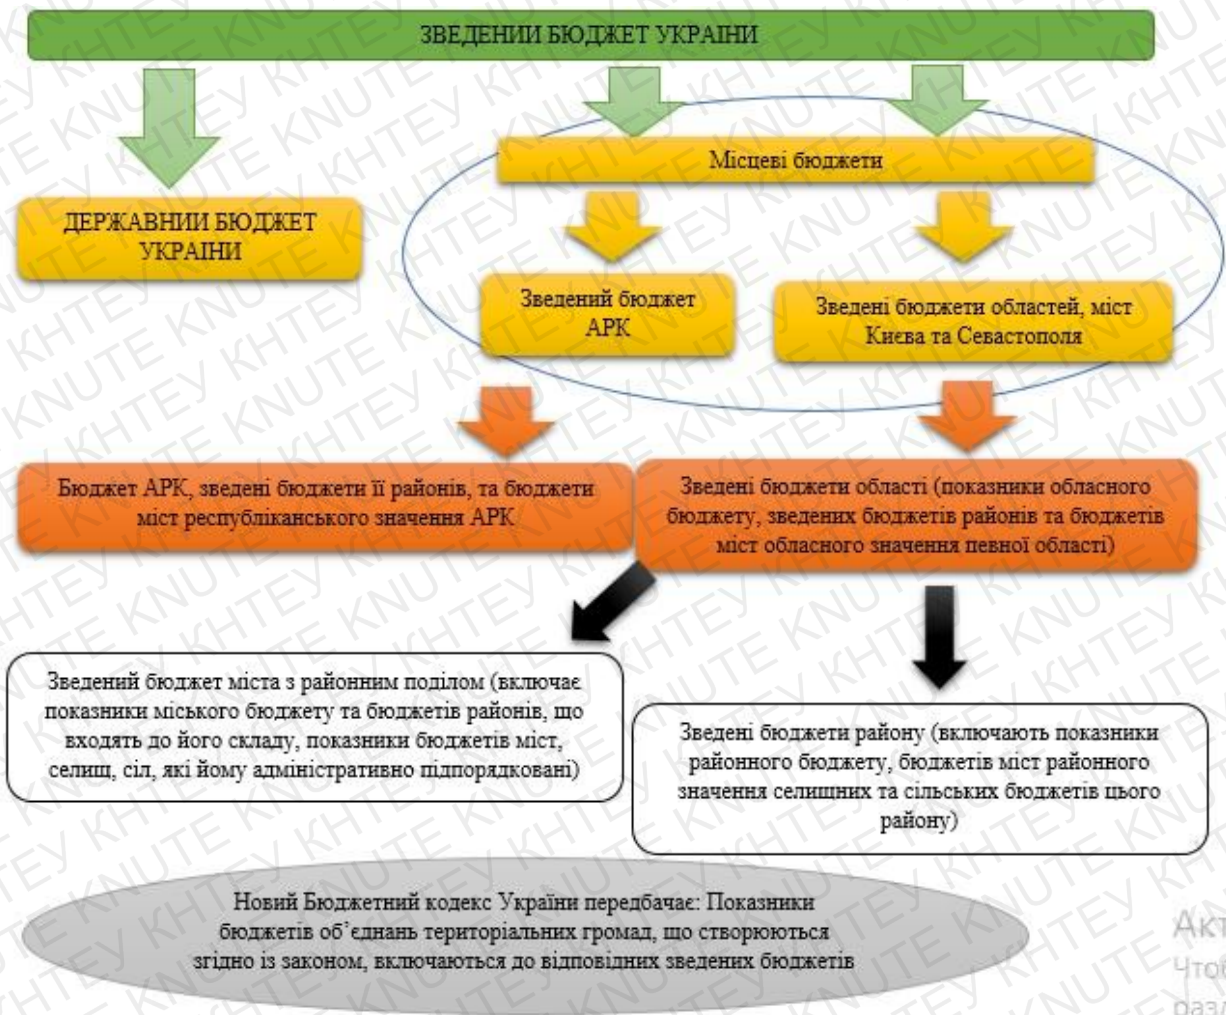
ЗВЕДЕНИЙ БЮДЖЕТ УКРАЇНИ

ДЕРЖАВНИЙ БЮДЖЕТ УКРАЇНИ

Місцеві бюджети

Зведений бюджет АРК

Зведені бюджети областей, міст Києва та Севастополя

Бюджет АРК, зведені бюджети її районів, та бюджети міст республіканського значення АРК

Зведені бюджети області (показники обласного бюджету, зведених бюджетів районів та бюджетів міст обласного значення певної області)

Зведений бюджет міста з районним поділом (включає показники міського бюджету та бюджетів районів, що входять до його складу, показники бюджетів міст, селищ, сіл, які йому адміністративно підпорядковані)

Зведені бюджети району (включають показники районного бюджету, бюджетів міст районного значення селищних та сільських бюджетів цього району)

Новий Бюджетний кодекс України передбачає: Показники бюджетів об'єднань територіальних громад, що створюються згідно із законом, включаються до відповідних зведених бюджетів

Акт
Чтоб
разд